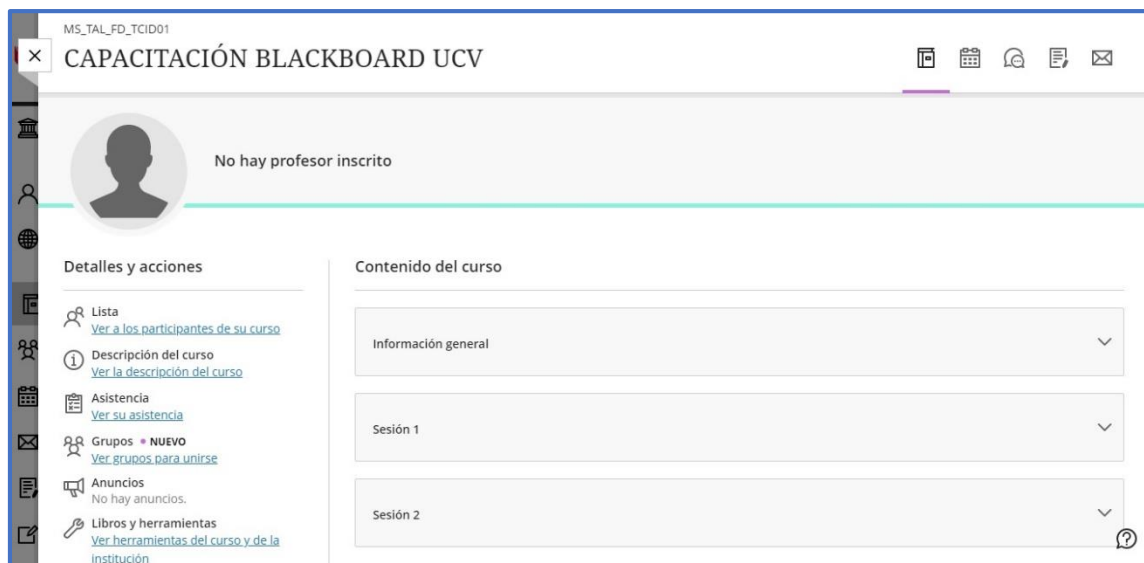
MS_TAL_FD_TCID01
CAPACITACIÓN BLACKBOARD UCV

No hay profesor inscrito

Detalles y acciones

Lista
Ver a los participantes de su curso

Descripción del curso
Ver la descripción del curso

Asistencia
Ver su asistencia

Grupos • NUEVO
Ver grupos para unirse

Anuncios
No hay anuncios.

Libros y herramientas
Ver herramientas del curso y de la institución

Contenido del curso

Información general

Sesión 1

Sesión 2